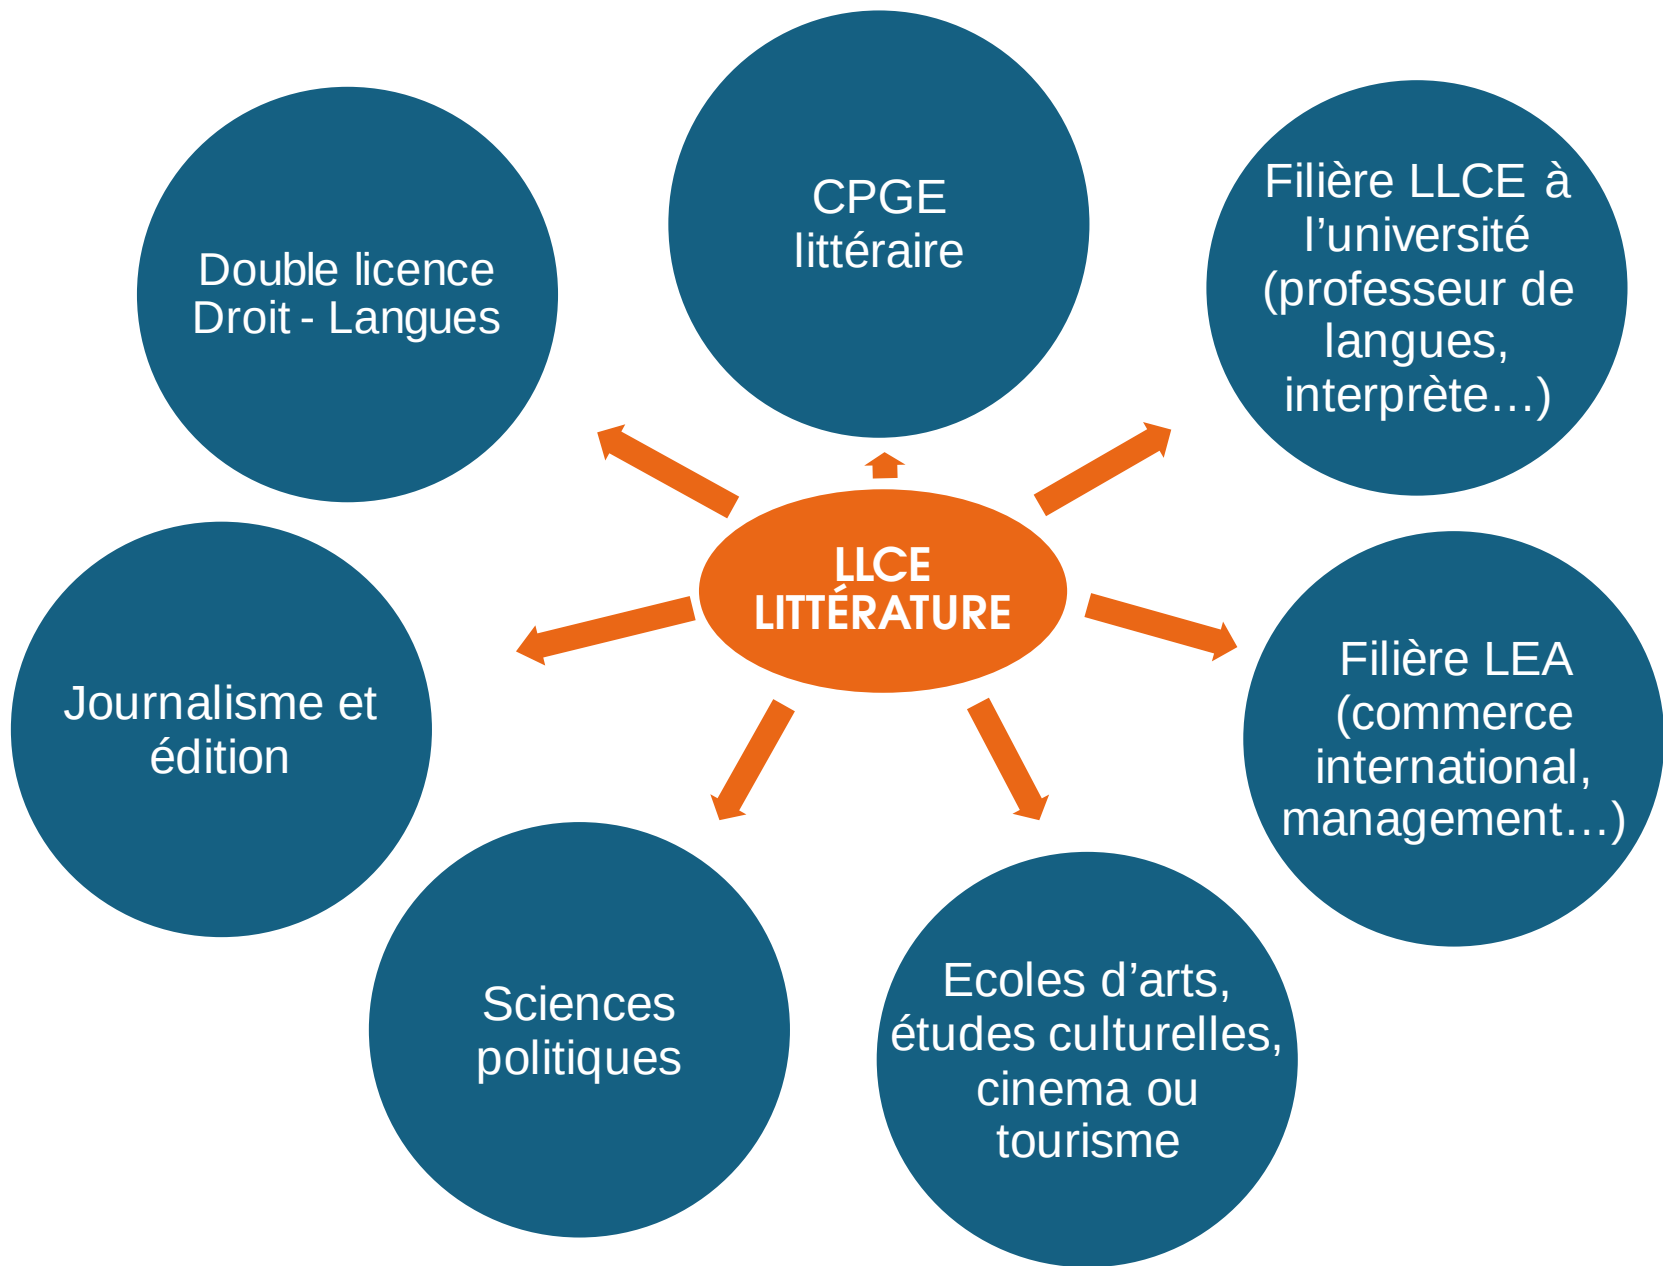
LLCE LITTÉRATURE

CPGE littéraire

Filière LLCE à l'université (professeur de langues, interprète…)

Filière LEA (commerce international, management…)

Ecoles d'arts, études culturelles, cinema ou tourisme

Sciences politiques

Journalisme et édition

Double licence Droit - Langues